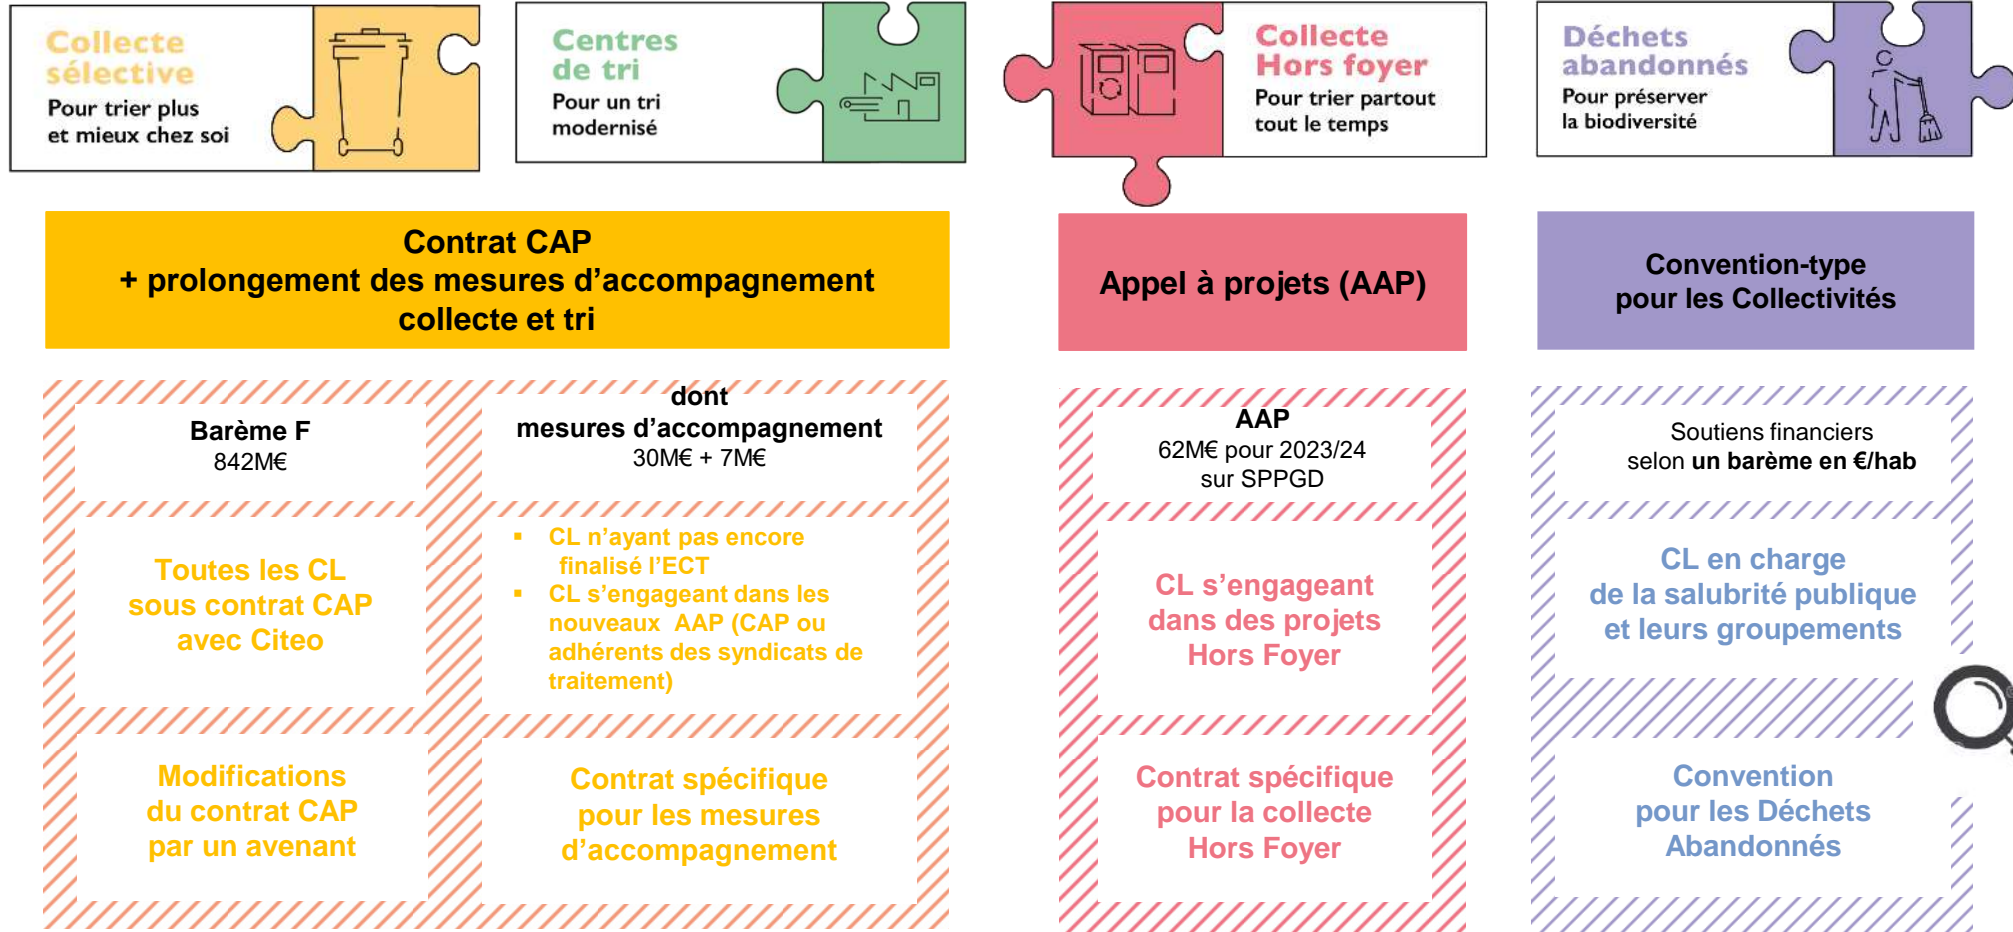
Collecte sélective
Pour trier plus et mieux chez soi

Centres de tri
Pour un tri modernisé

Collecte Hors foyer
Pour trier partout tout le temps

Déchets abandonnés
Pour préserver la biodiversité

Contrat CAP
+ prolongement des mesures d'accompagnement collecte et tri

Appel à projets (AAP)

Convention-type pour les Collectivités

Barème F
842M€

dont
mesures d'accompagnement
30M€ + 7M€

AAP
62M€ pour 2023/24
sur SPPGD

Soutiens financiers
selon **un barème en €/hab**

Toutes les CL sous contrat CAP avec Citeo

- CL n'ayant pas encore finalisé l'ECT
- CL s'engageant dans les nouveaux AAP (CAP ou adhérents des syndicats de traitement)

CL s'engageant dans des projets Hors Foyer

CL en charge de la salubrité publique et leurs groupements

Modifications du contrat CAP par un avenant

Contrat spécifique pour les mesures d'accompagnement

Contrat spécifique pour la collecte Hors Foyer

Convention pour les Déchets Abandonnés